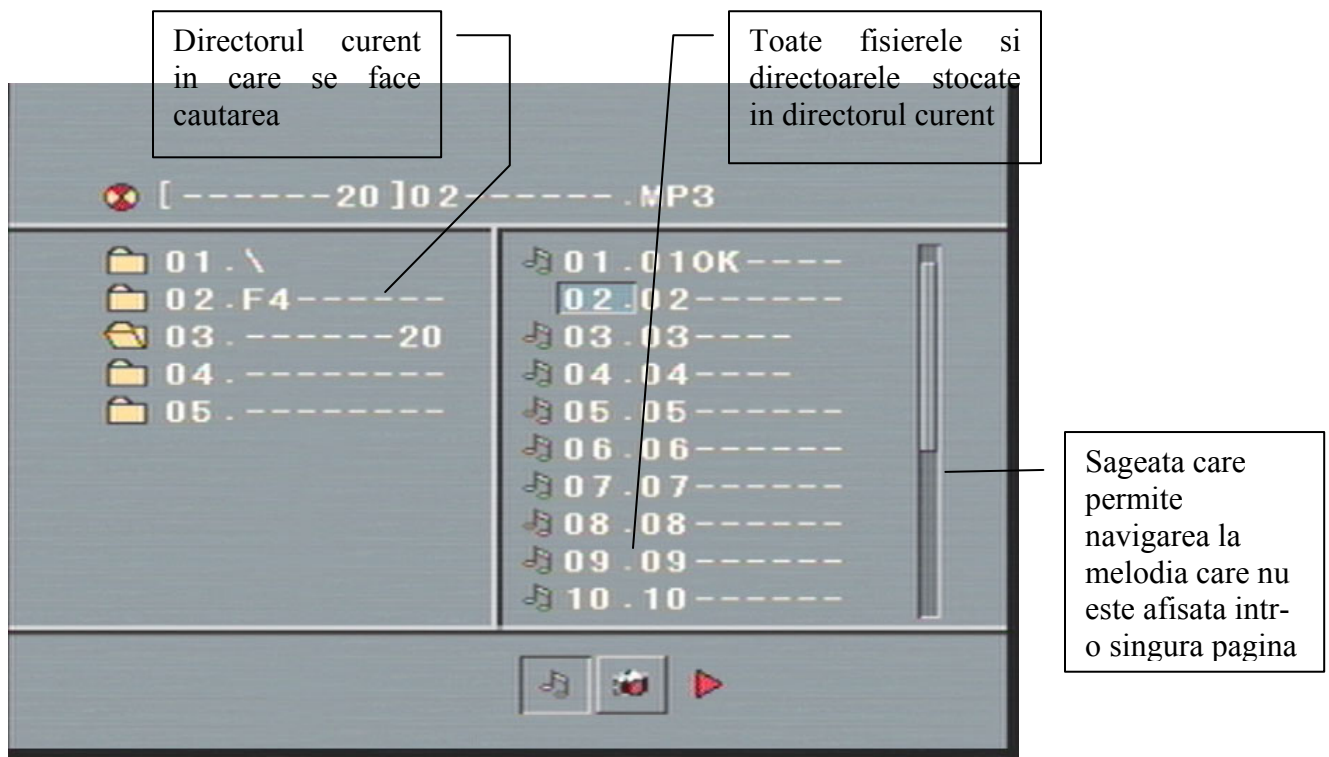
Directorul curent in care se face cautarea

Toate fisierele si directoarele stocate in directorul curent

[------20]02------.MP3

01.\
02.F4------
03.------20
04.--------
05.--------

01.01OK----
02.02------
03.03----
04.04----
05.05------
06.06------
07.07------
08.08------
09.09------
10.10------

Sageata care permite navigarea la melodia care nu este afisata intr-o singura pagina